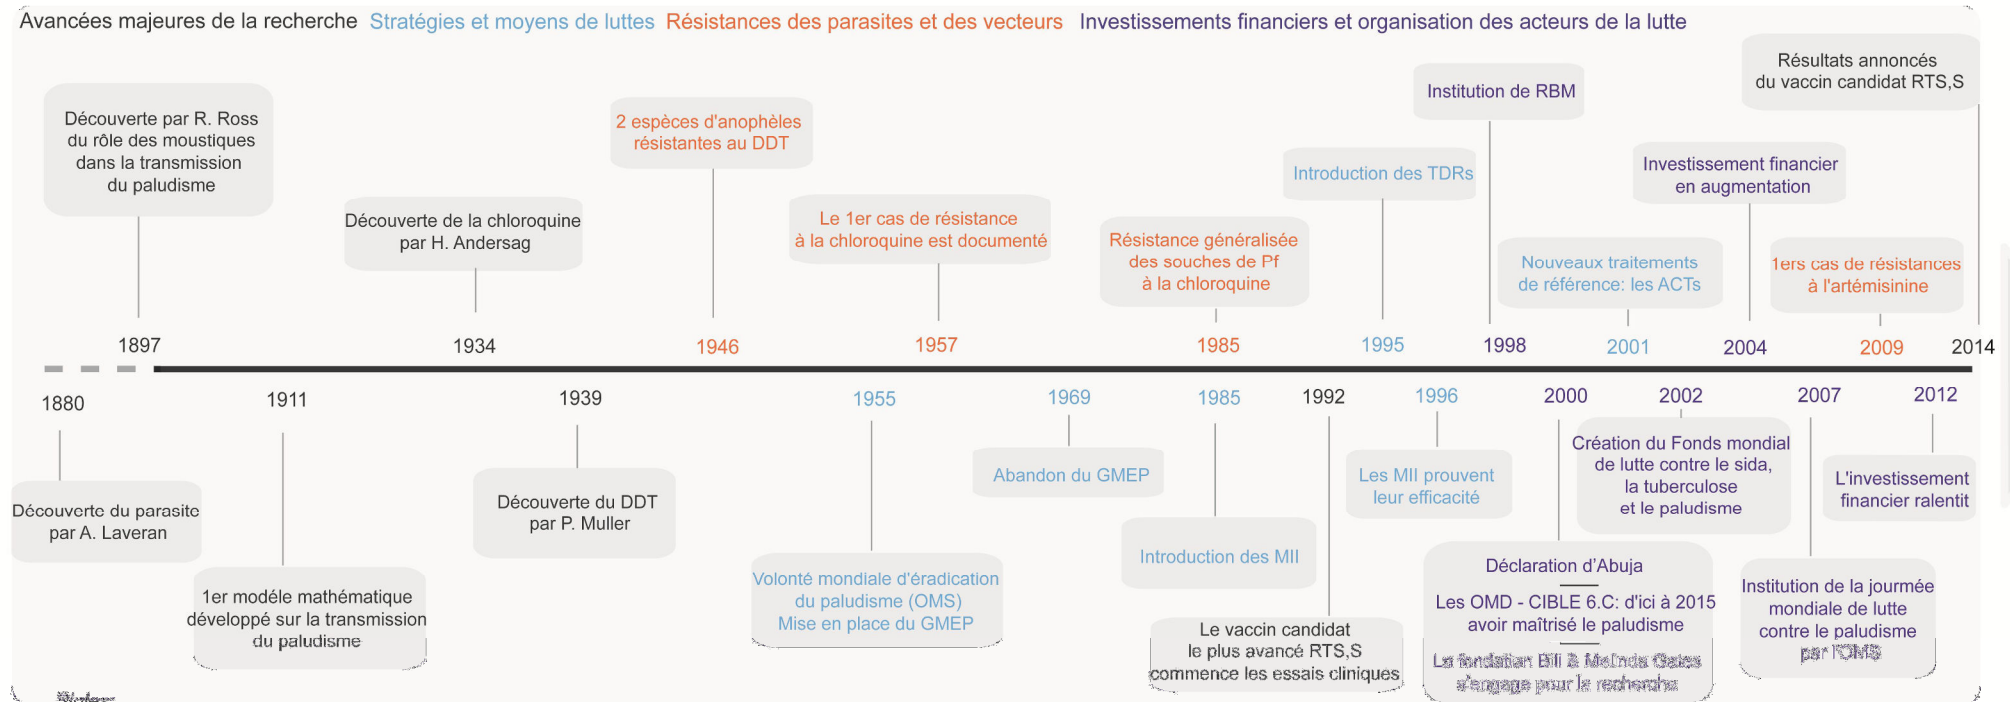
Avancées majeures de la recherche Stratégies et moyens de luttes Résistances des parasites et des vecteurs Investissements financiers et organisation des acteurs de la lutte

Découverte par R. Ross du rôle des moustiques dans la transmission du paludisme

1897

Découverte de la chloroquine par H. Andersag

1934

2 espèces d'anophèles résistantes au DDT

1946

Le 1er cas de résistance à la chloroquine est documenté

1957

Résistance généralisée des souches de Pf à la chloroquine

1985

Introduction des TDRs

1995

Institution de RBM

1998

Nouveaux traitements de référence: les ACTs

2001

Investissement financier en augmentation

2004

1ers cas de résistances à l'artémisinine

2009

Résultats annoncés du vaccin candidat RTS,S

2014

1880

Découverte du parasite par A. Laveran

1911

1er modèle mathématique développé sur la transmission du paludisme

1939

Découverte du DDT par P. Muller

1955

Volonté mondiale d'éradication du paludisme (OMS) Mise en place du GMEP

1969

Abandon du GMEP

1985

Introduction des MII

1992

Le vaccin candidat le plus avancé RTS,S commence les essais cliniques

1996

Les MII prouvent leur efficacité

2000

Déclaration d'Abuja

Les OMD - CIBLE 6.C: d'ici à 2015 avoir maîtrisé le paludisme

La fondation Bill & Melinda Gates s'engage pour la recherche

2002

Création du Fonds mondial de lutte contre le sida, la tuberculose et le paludisme

2007

Institution de la journée mondiale de lutte contre le paludisme par l'OMS

2012

L'investissement financier ralentit